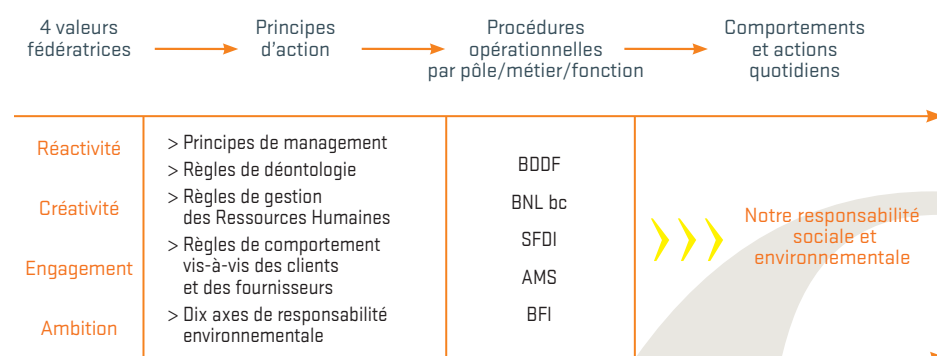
4 valeurs fédératrices

Principes d'action

Procédures opérationnelles par pôle/métier/fonction

Comportements et actions quotidiens

| Réactivité<br>Créativité<br>Engagement<br>Ambition | > Principes de management<br>> Règles de déontologie<br>> Règles de gestion des Ressources Humaines<br>> Règles de comportement vis-à-vis des clients et des fournisseurs<br>> Dix axes de responsabilité environnementale | BDDF<br>BNL bc<br>SFDI<br>AMS<br>BFI | Notre responsabilité sociale et environnementale |
|---|---|---|---|